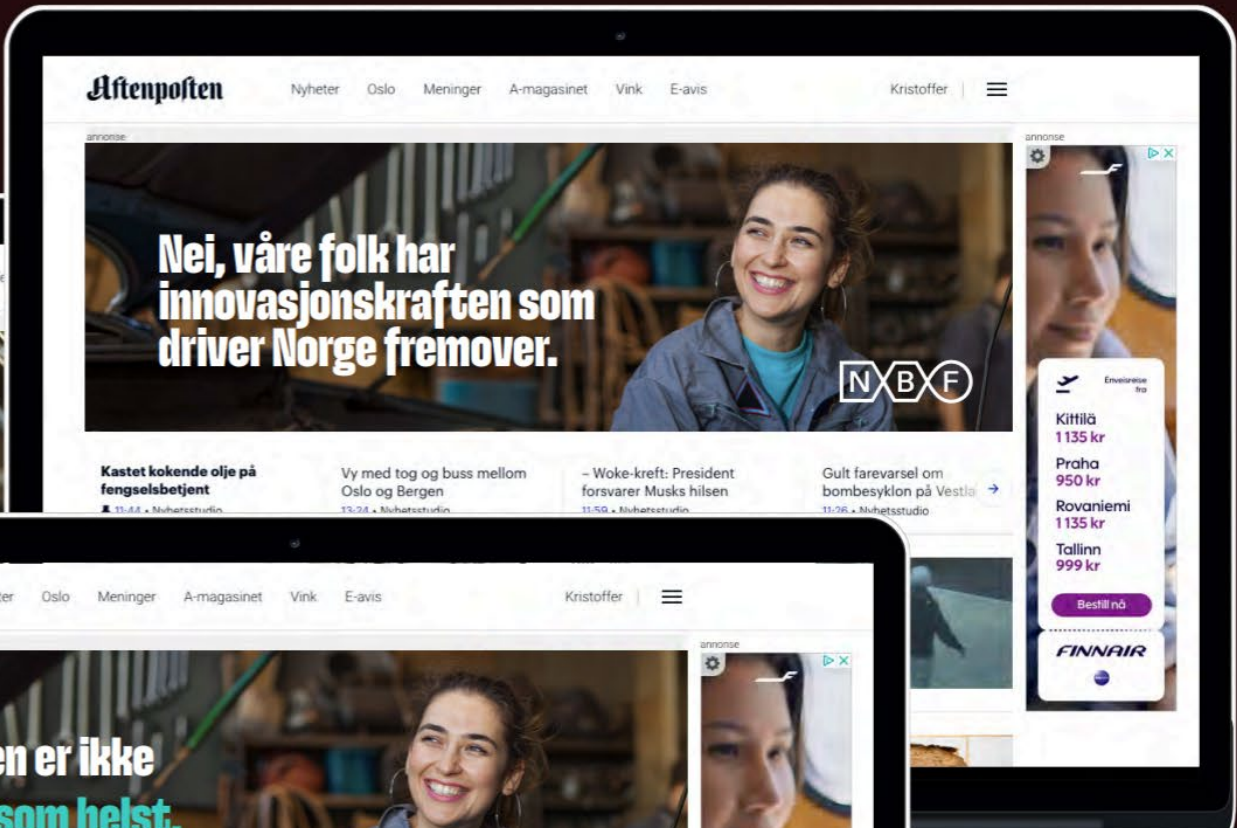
Aftenposten Nyheter Oslo Meninger A-magasinet Vink E-avis Kristoffer

annonse

Nei, våre folk har innovasjonskraften som driver Norge fremover.

NBF

Kastet kokende olje på fengselsbetjent
11:44 • Nyhetsstudio

Vy med tog og buss mellom Oslo og Bergen
13:24 • Nyhetsstudio

– Woke-kreft: President forsvarer Musks hilsen
11:59 • Nyhetsstudio

Gult farevarsel om bombesyklon på Vestla
11:26 • Nyhetsstudio

annonse

Enveisreise fra

Kittilä
1 135 kr

Praha
950 kr

Rovaniemi
1 135 kr

Tallinn
999 kr

Bestill nå

FINNAIR

ter Oslo Meninger A-magasinet Vink E-avis Kristoffer

annonse

en er ikke
som helst.